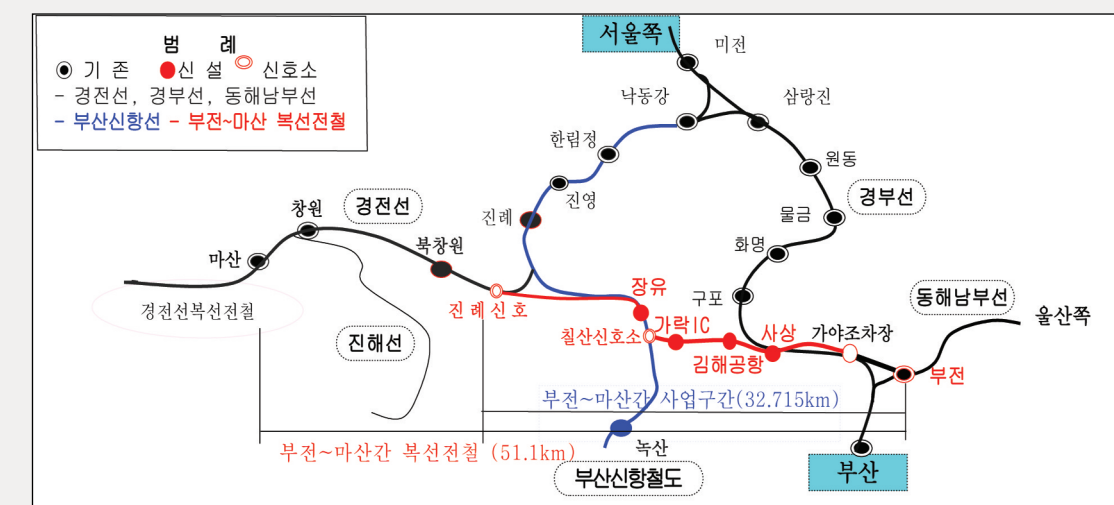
범 례
기 존 신 설 신호소
- 경전선, 경부선, 동해남부선
- 부산신항선 - 부전~마산 복선전철

서울쪽
미전
낙동강
삼랑진
한림정
원동
진영
경부선
진례
물금
창원
경전선
북창원
화명
마산
장유
구포
동해남부선
진례신호
울산쪽
경전선복선전철
가락IC
사상
가야조차장
칠산신호소
김해공항
부전
진해선
부전~마산간 사업구간(32.715km)
녹산
부전~마산간 복선전철 (51.1km)
부산
부산신항철도